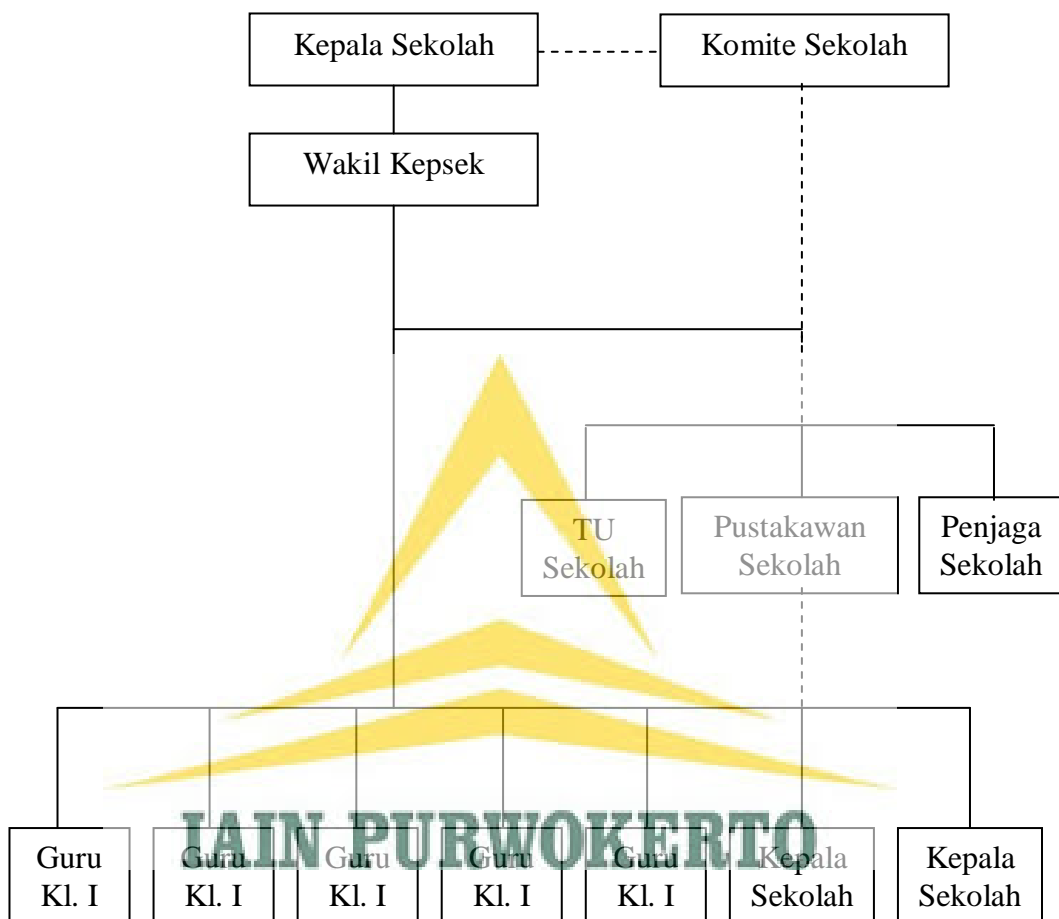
Kepala Sekolah

Komite Sekolah

Wakil Kepsek

TU Sekolah

Pustakawan Sekolah

Penjaga Sekolah

Guru Kl. I

Guru Kl. I

Guru Kl. I

Guru Kl. I

Guru Kl. I

Kepala Sekolah

Kepala Sekolah

IAIN PURWOKERTO